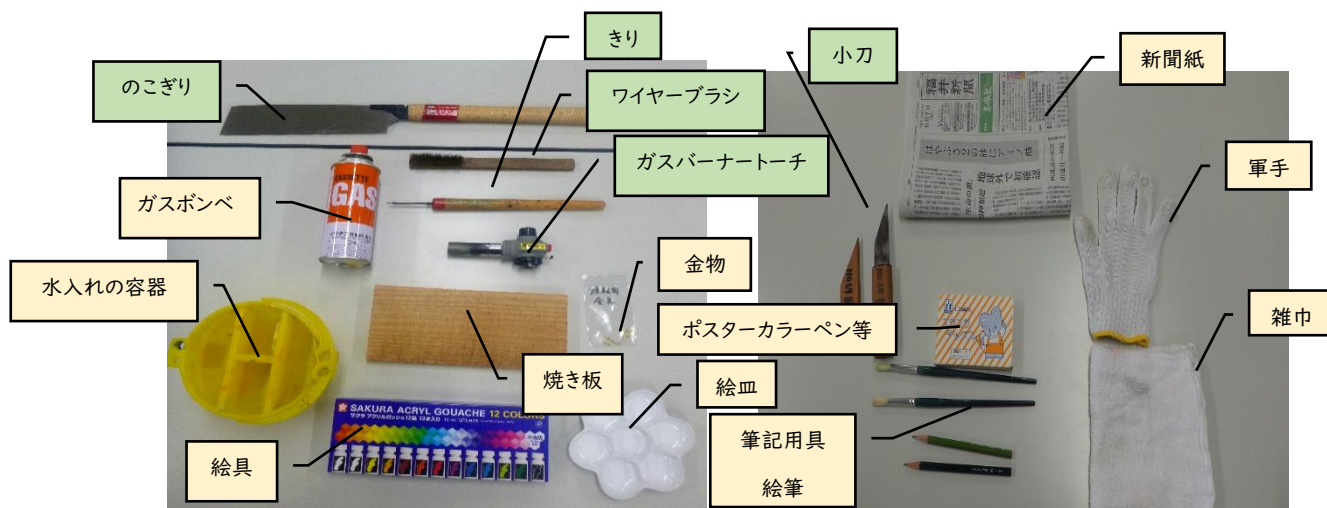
のこぎり

きり

ワイヤーブラシ

ガスバーナートーチ

ガスボンベ

GAS

水入れの容器

金物

焼き板

SAKURA ACRYL GOUACHE 12 COLORS

絵具

絵皿

小刀

新聞紙

福井新聞

軍手

ポスターカラーペン等

雑巾

筆記用具

絵筆